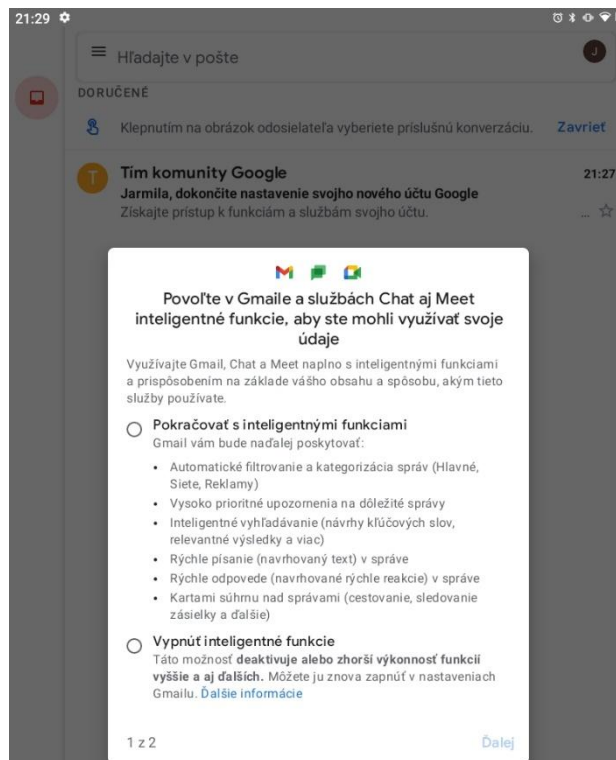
21:29

Hľadajte v pošte

J

DORUČENÉ

Klepnutím na obrázok odosielateľa vyberiete príslušnú konverzáciu. Zavrieť

T

Tím komunity Google 21:27

Jarmila, dokončite nastavenie svojho nového účtu Google

Získajte prístup k funkciám a službám svojho účtu.

Povoľte v Gmaile a službách Chat aj Meet inteligentné funkcie, aby ste mohli využívať svoje údaje

Využívajte Gmail, Chat a Meet naplno s inteligentnými funkciami a prispôsobením na základe vášho obsahu a spôsobu, akým tieto služby používate.

Pokračovať s inteligentnými funkciami

Gmail vám bude naďalej poskytovať:

• Automatické filtrovanie a kategorizácia správ (Hlavné, Siete, Reklamy)
• Vysoko prioritné upozornenia na dôležité správy
• Inteligentné vyhľadávanie (návrhy kľúčových slov, relevantné výsledky a viac)
• Rýchle písanie (navrhovaný text) v správe
• Rýchle odpovede (navrhované rýchle reakcie) v správe
• Kartami súhrnu nad správami (cestovanie, sledovanie zásielky a ďalšie)

Vypnúť inteligentné funkcie

Táto možnosť deaktivuje alebo zhorší výkonnosť funkcií vyššie a aj ďalších. Môžete ju znova zapnúť v nastaveniach Gmailu. Ďalšie informácie

1 z 2

Ďalej